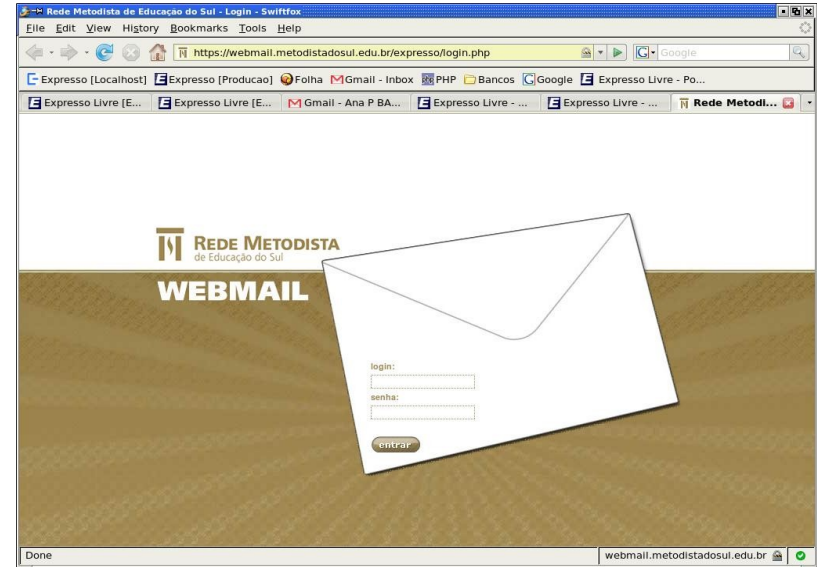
Rede Metodista de Educação do Sul - Login - Swiftfox
File Edit View History Bookmarks Tools Help
https://webmail.metodistadosul.edu.br/expresso/login.php
Google
Expresso [Localhost] Expresso [Producao] Folha Gmail - Inbox PHP Bancos Google Expresso Livre - Po...
Expresso Livre [E... Expresso Livre [E... Gmail - Ana P BA... Expresso Livre - ... Expresso Livre - ... Rede Metodi...

REDE METODISTA
de Educação do Sul
WEBMAIL

login:
senha:
entrar

Done
webmail.metodistadosul.edu.br